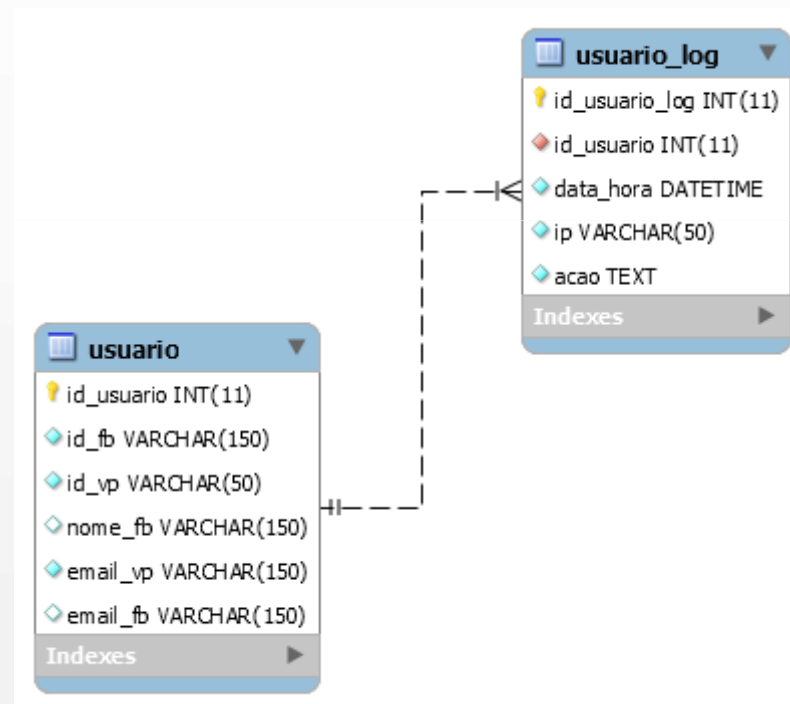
usuario_log

id_usuario_log INT(11)

id_usuario INT(11)

data_hora DATETIME

ip VARCHAR(50)

acao TEXT

Indexes

usuario

id_usuario INT(11)

id_fb VARCHAR(150)

id_vp VARCHAR(50)

nome_fb VARCHAR(150)

email_vp VARCHAR(150)

email_fb VARCHAR(150)

Indexes